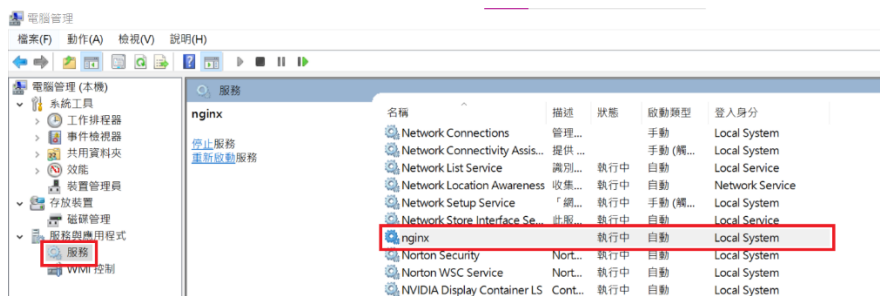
電腦管理

檔案(F) 動作(A) 檢視(V) 說明(H)

電腦管理 (本機)
系統工具
工作排程器
事件檢視器
共用資料夾
效能
裝置管理員
存放裝置
磁碟管理
服務與應用程式
服務
WMI 控制

服務

nginx

停止服務
重新啟動服務

| 名稱 | 描述 | 狀態 | 啟動類型 | 登入身分 |
|---|---|---|---|---|
| Network Connections | 管理... | | 手動 | Local System |
| Network Connectivity Assis... | 提供 ... | | 手動 (觸... | Local System |
| Network List Service | 識別... | 執行中 | 自動 | Local Service |
| Network Location Awareness | 收集... | 執行中 | 自動 | Network Service |
| Network Setup Service | 「網... | 執行中 | 手動 (觸... | Local System |
| Network Store Interface Se... | 此服... | 執行中 | 自動 | Local Service |
| nginx | | 執行中 | 自動 | Local System |
| Norton Security | Nort... | 執行中 | 自動 | Local System |
| Norton WSC Service | Nort... | 執行中 | 自動 | Local System |
| NVIDIA Display Container LS | Cont... | 執行中 | 自動 | Local System |